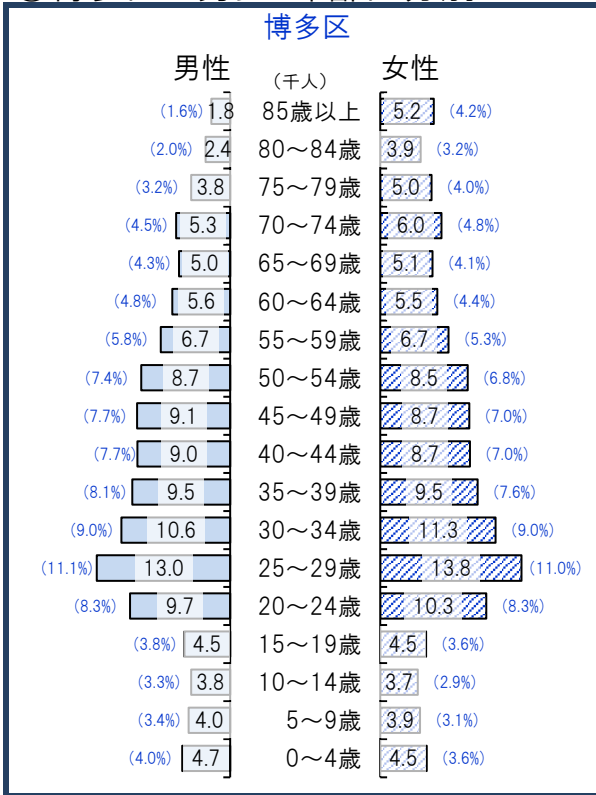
博多区

男性 （千人） 女性

| 男性 | | 年齢 | 女性 | |
|---|---|---|---|---|
| (1.6%) | 1.8 | 85歳以上 | 5.2 | (4.2%) |
| (2.0%) | 2.4 | 80～84歳 | 3.9 | (3.2%) |
| (3.2%) | 3.8 | 75～79歳 | 5.0 | (4.0%) |
| (4.5%) | 5.3 | 70～74歳 | 6.0 | (4.8%) |
| (4.3%) | 5.0 | 65～69歳 | 5.1 | (4.1%) |
| (4.8%) | 5.6 | 60～64歳 | 5.5 | (4.4%) |
| (5.8%) | 6.7 | 55～59歳 | 6.7 | (5.3%) |
| (7.4%) | 8.7 | 50～54歳 | 8.5 | (6.8%) |
| (7.7%) | 9.1 | 45～49歳 | 8.7 | (7.0%) |
| (7.7%) | 9.0 | 40～44歳 | 8.7 | (7.0%) |
| (8.1%) | 9.5 | 35～39歳 | 9.5 | (7.6%) |
| (9.0%) | 10.6 | 30～34歳 | 11.3 | (9.0%) |
| (11.1%) | 13.0 | 25～29歳 | 13.8 | (11.0%) |
| (8.3%) | 9.7 | 20～24歳 | 10.3 | (8.3%) |
| (3.8%) | 4.5 | 15～19歳 | 4.5 | (3.6%) |
| (3.3%) | 3.8 | 10～14歳 | 3.7 | (2.9%) |
| (3.4%) | 4.0 | 5～9歳 | 3.9 | (3.1%) |
| (4.0%) | 4.7 | 0～4歳 | 4.5 | (3.6%) |